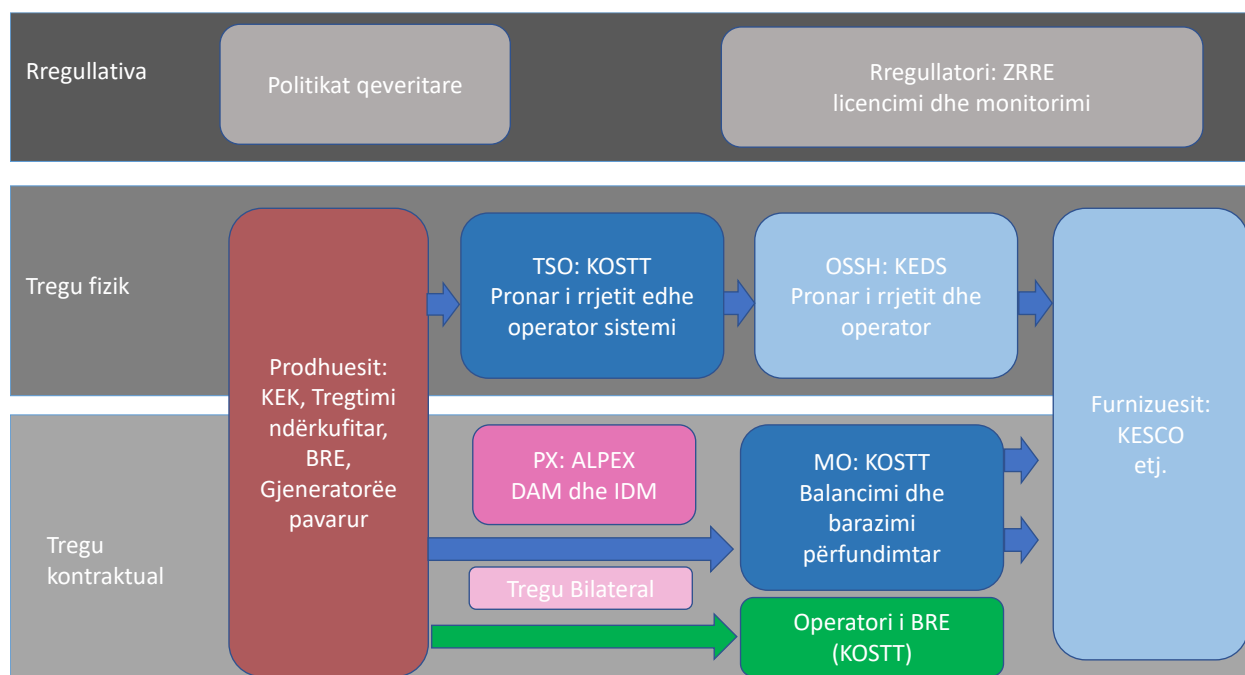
Rregullativa

Politikat qeveritare

Rregullatori: ZRRE
licencimi dhe monitorimi

Tregu fizik

Prodhuesit:
KEK, Tregtimi ndërkufitar,
BRE,
Gjeneratorëe pavarur

TSO: KOSTT
Pronar i rrjetit edhe operator sistemi

OSSH: KEDS
Pronar i rrjetit dhe operator

Furnizuesit:
KESCO
etj.

Tregu kontraktual

PX: ALPEX
DAM dhe IDM

MO: KOSTT
Balancimi dhe barazimi përfundimtar

Tregu Bilateral

Operatori i BRE
(KOSTT)